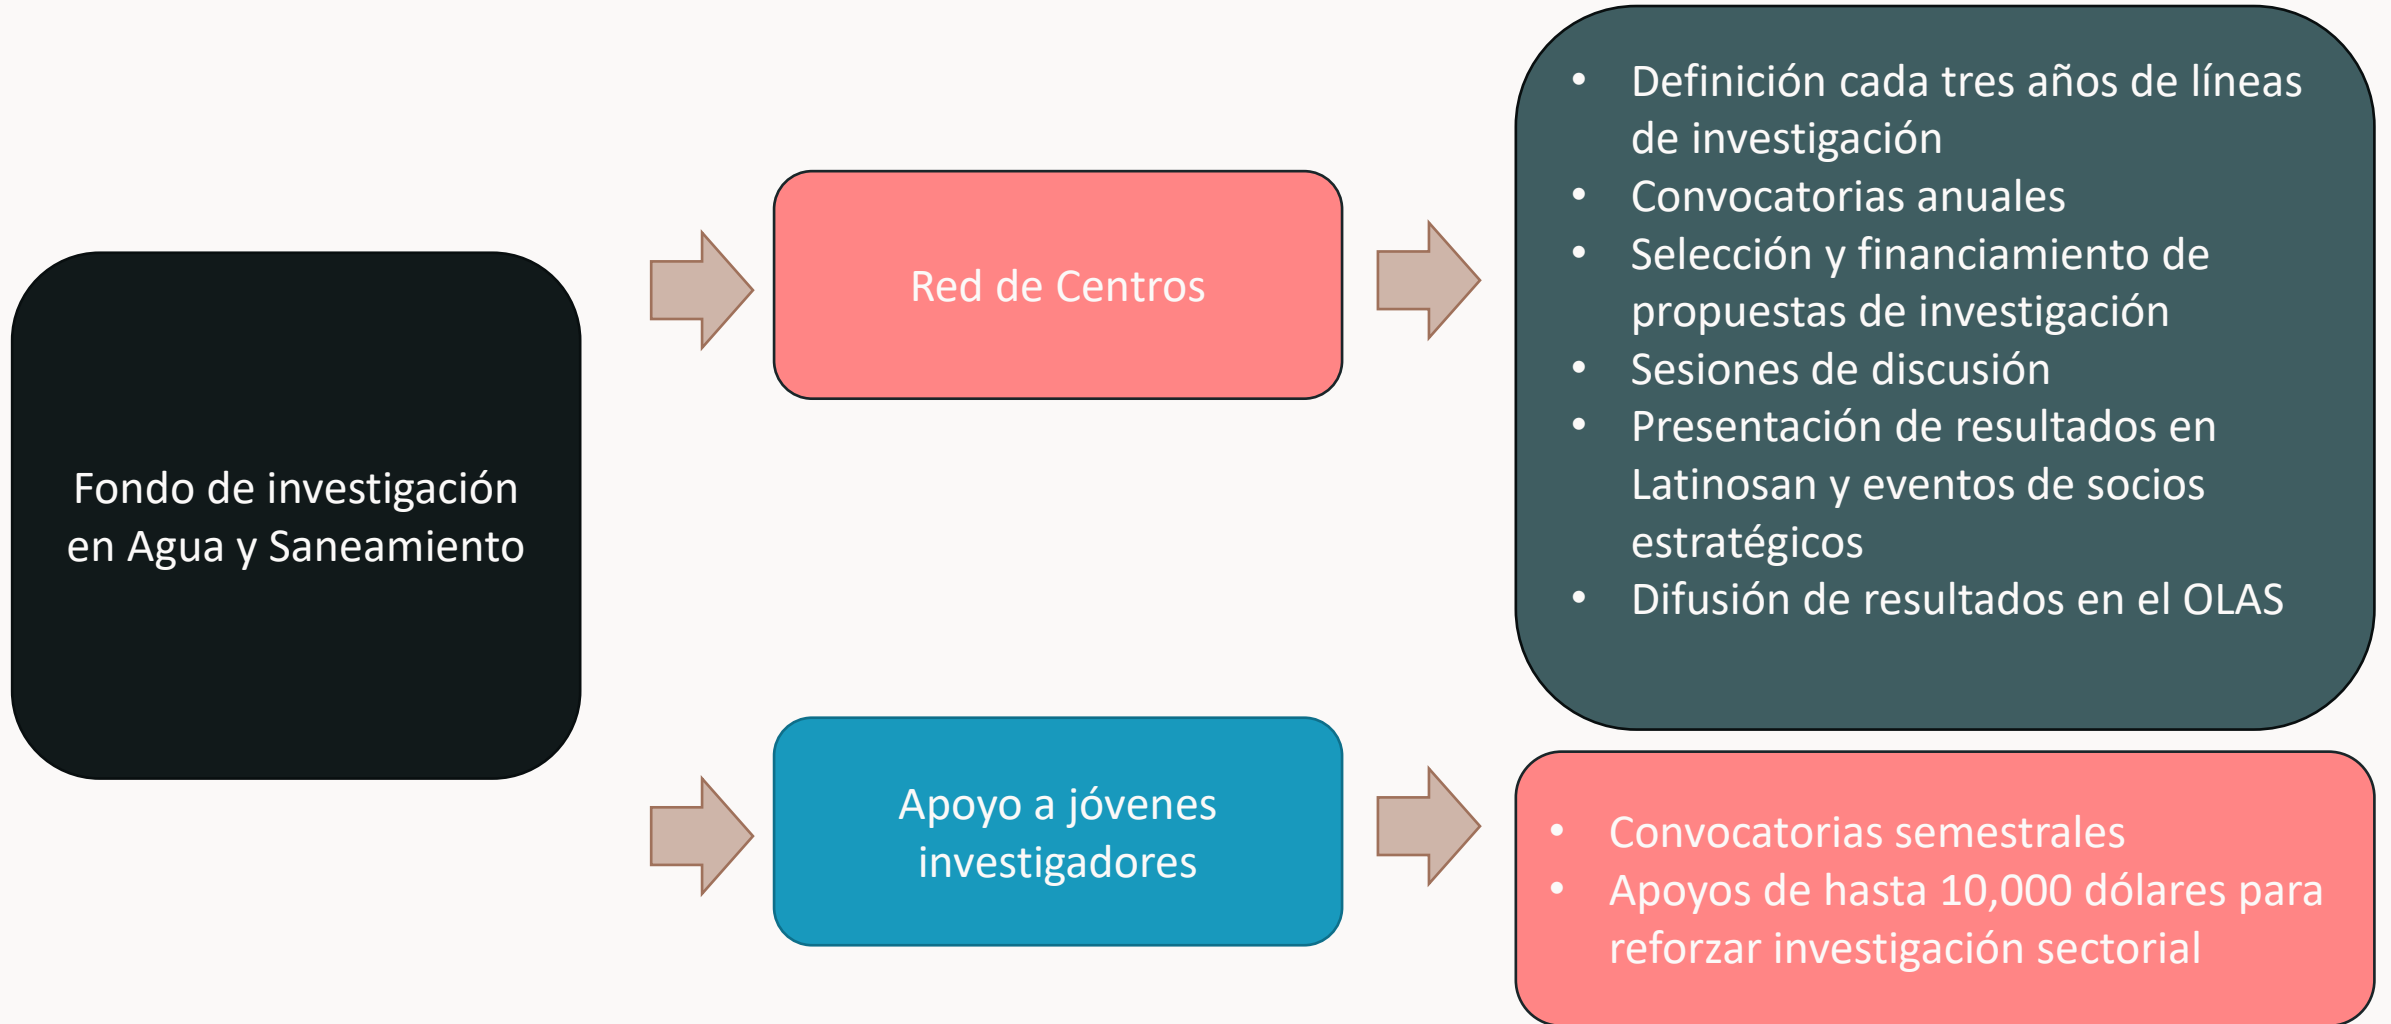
Fondo de investigación en Agua y Saneamiento

Red de Centros

- Definición cada tres años de líneas de investigación
- Convocatorias anuales
- Selección y financiamiento de propuestas de investigación
- Sesiones de discusión
- Presentación de resultados en Latinosan y eventos de socios estratégicos
- Difusión de resultados en el OLAS

Apoyo a jóvenes investigadores

- Convocatorias semestrales
- Apoyos de hasta 10,000 dólares para reforzar investigación sectorial